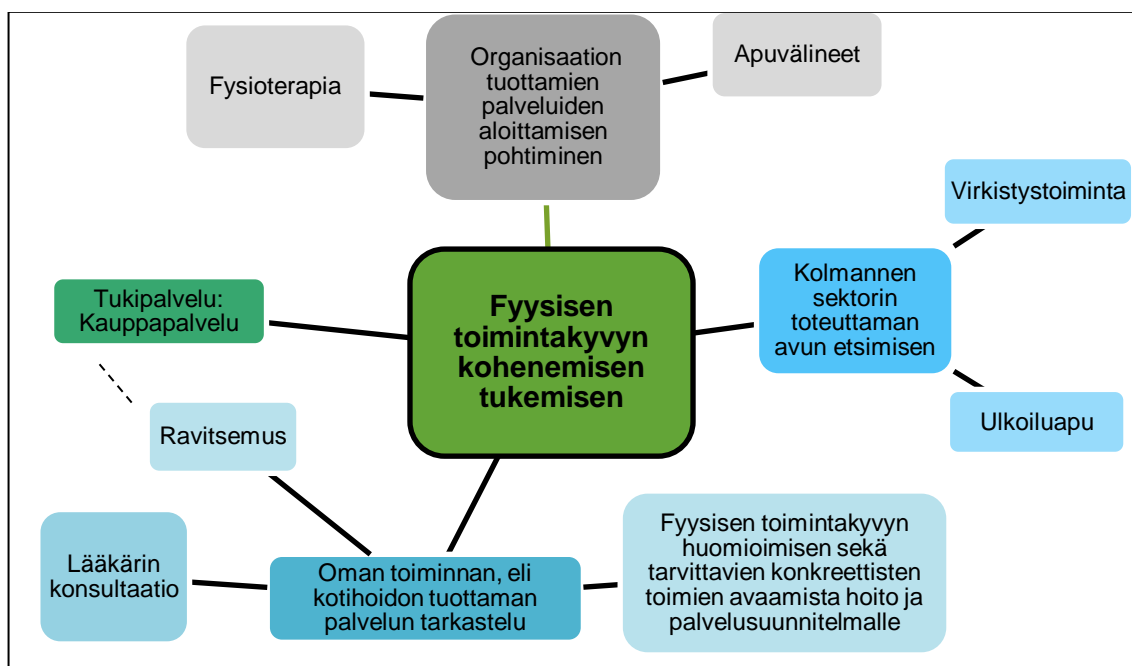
Fysioterapia

Organisaation tuottamien palveluiden aloittamisen pohtiminen

Apuvälineet

Virkistystoiminta

Kolmannen sektorin toteuttaman avun etsimisen

Ulkoiluapu

Tukipalvelu: Kauppapalvelu

Fyysisen toimintakyvyn kohenemisen tukemisen

Ravitsemus

Lääkärin konsultaatio

Oman toiminnan, eli kotihoidon tuottaman palvelun tarkastelu

Fyysisen toimintakyvyn huomioimisen sekä tarvittavien konkreettisten toimien avaamista hoito ja palvelusuunnitelmalle